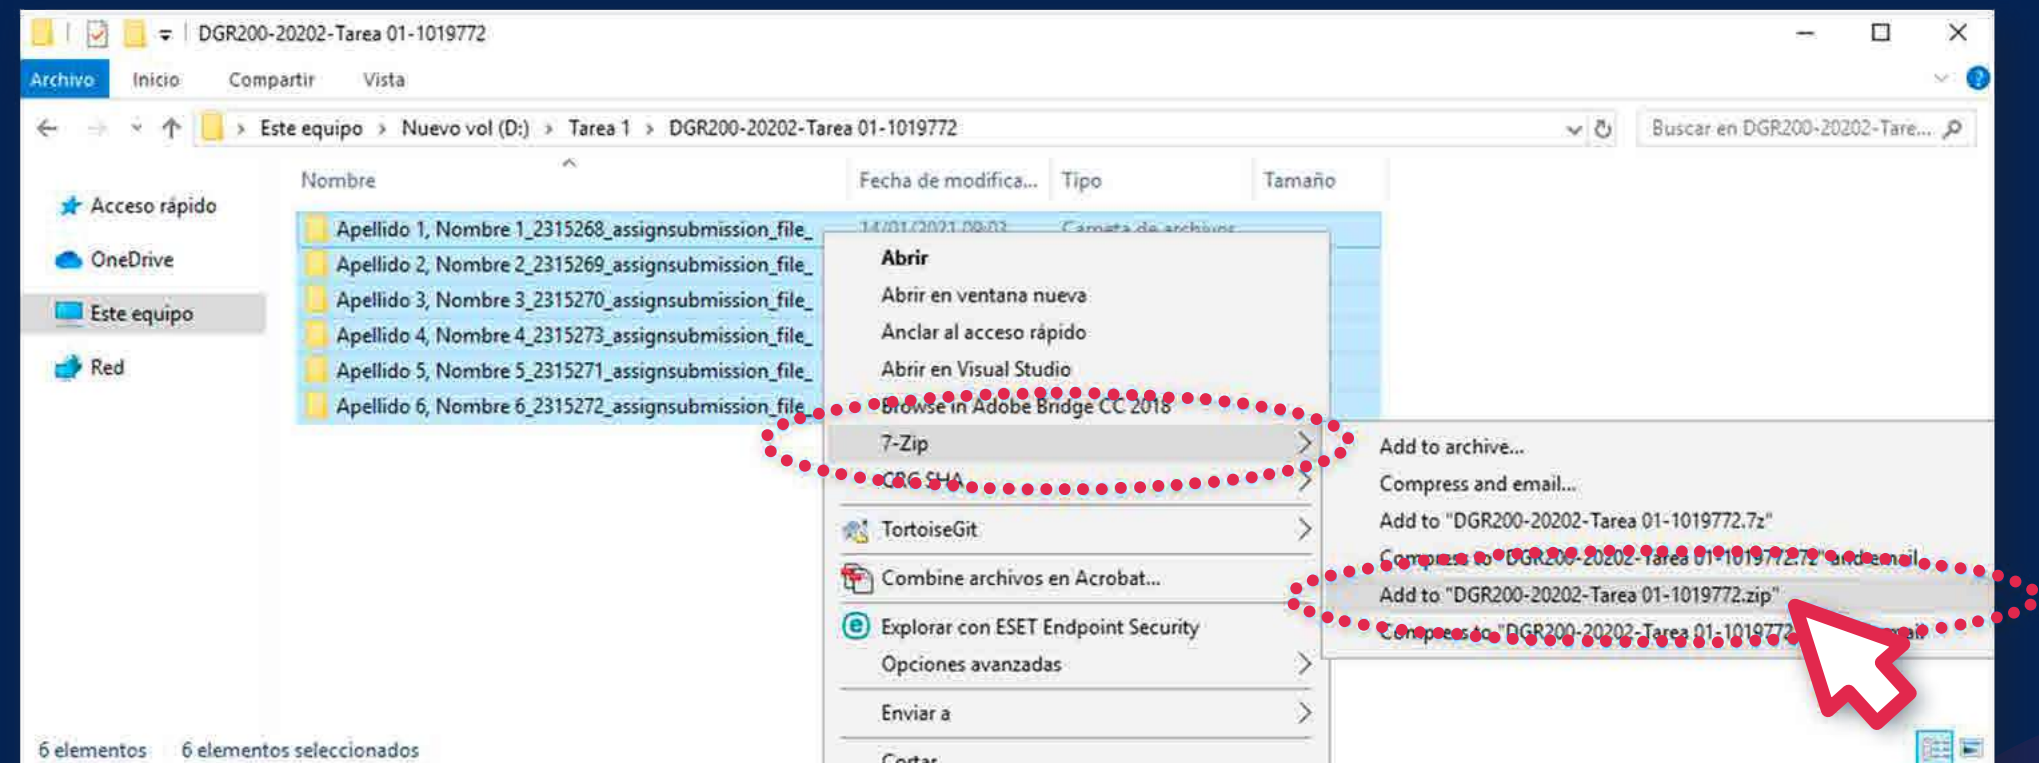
DGR200-20202-Tarea 01-1019772

Archivo Inicio Compartir Vista

Este equipo > Nuevo vol (D:) > Tarea 1 > DGR200-20202-Tarea 01-1019772

Buscar en DGR200-20202-Tare...

Acceso rápido
OneDrive
Este equipo
Red

| Nombre | Fecha de modifica... | Tipo | Tamaño |
|---|---|---|---|
| Apellido 1, Nombre 1_2315268_assignsubmission_file_ | 14/01/2021 09:03 | Carpeta de archivos | |
| Apellido 2, Nombre 2_2315269_assignsubmission_file_ | | | |
| Apellido 3, Nombre 3_2315270_assignsubmission_file_ | | | |
| Apellido 4, Nombre 4_2315273_assignsubmission_file_ | | | |
| Apellido 5, Nombre 5_2315271_assignsubmission_file_ | | | |
| Apellido 6, Nombre 6_2315272_assignsubmission_file_ | | | |

Abrir
Abrir en ventana nueva
Anclar al acceso rápido
Abrir en Visual Studio
Browse in Adobe Bridge CC 2018
7-Zip
CRC SHA
TortoiseGit
Combine archivos en Acrobat...
Explorar con ESET Endpoint Security
Opciones avanzadas
Enviar a
Cortar

Add to archive...
Compress and email...
Add to "DGR200-20202-Tarea 01-1019772.7z"
Compress to "DGR200-20202-Tarea 01-1019772.7z" and email
Add to "DGR200-20202-Tarea 01-1019772.zip"
Compress to "DGR200-20202-Tarea 01-1019772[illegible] email

6 elementos 6 elementos seleccionados